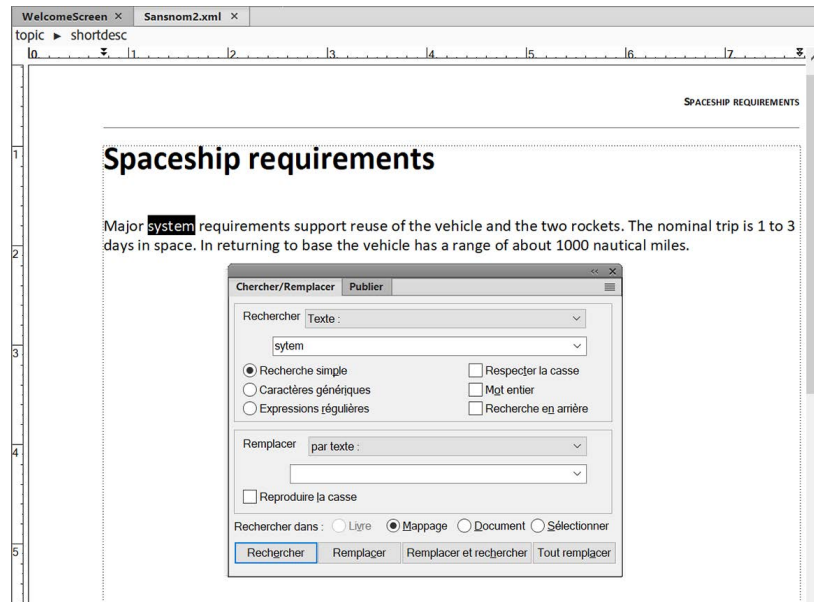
WelcomeScreen × Sansnom2.xml ×

topic ► shortdesc

0 1 2 3 4 5 6 7

SPACESHIP REQUIREMENTS

1

Spaceship requirements

Major system requirements support reuse of the vehicle and the two rockets. The nominal trip is 1 to 3 days in space. In returning to base the vehicle has a range of about 1000 nautical miles.

2

<< ×

Chercher/Remplacer | Publier

Rechercher Texte :

sytem

3

Recherche simple
Caractères génériques
Expressions régulières

Respecter la casse
Mot entier
Recherche en arrière

4

Remplacer par texte :

Reproduire la casse

Rechercher dans : Livre Mappage Document Sélectionner

5

Rechercher | Remplacer | Remplacer et rechercher | Tout remplacer